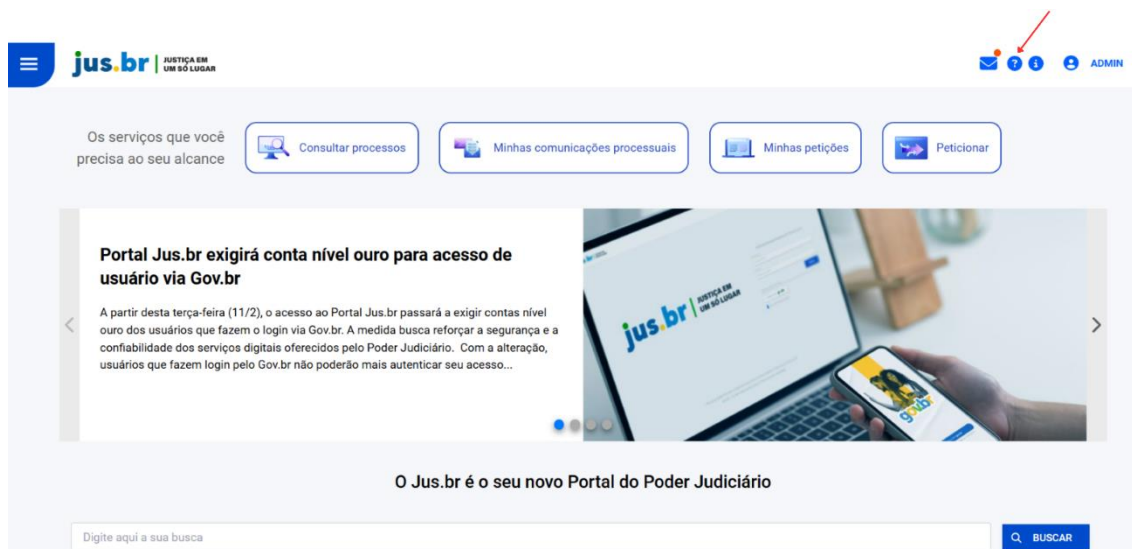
jus.br | JUSTIÇA EM UM SÓ LUGAR

ADMIN

Os serviços que você precisa ao seu alcance

Consultar processos

Minhas comunicações processuais

Minhas petições

Peticionar

Portal Jus.br exigirá conta nível ouro para acesso de usuário via Gov.br

A partir desta terça-feira (11/2), o acesso ao Portal Jus.br passará a exigir contas nível ouro dos usuários que fazem o login via Gov.br. A medida busca reforçar a segurança e a confiabilidade dos serviços digitais oferecidos pelo Poder Judiciário. Com a alteração, usuários que fazem login pelo Gov.br não poderão mais autenticar seu acesso...

jus.br | JUSTIÇA EM UM SÓ LUGAR

gov.br

O Jus.br é o seu novo Portal do Poder Judiciário

Digite aqui a sua busca

BUSCAR